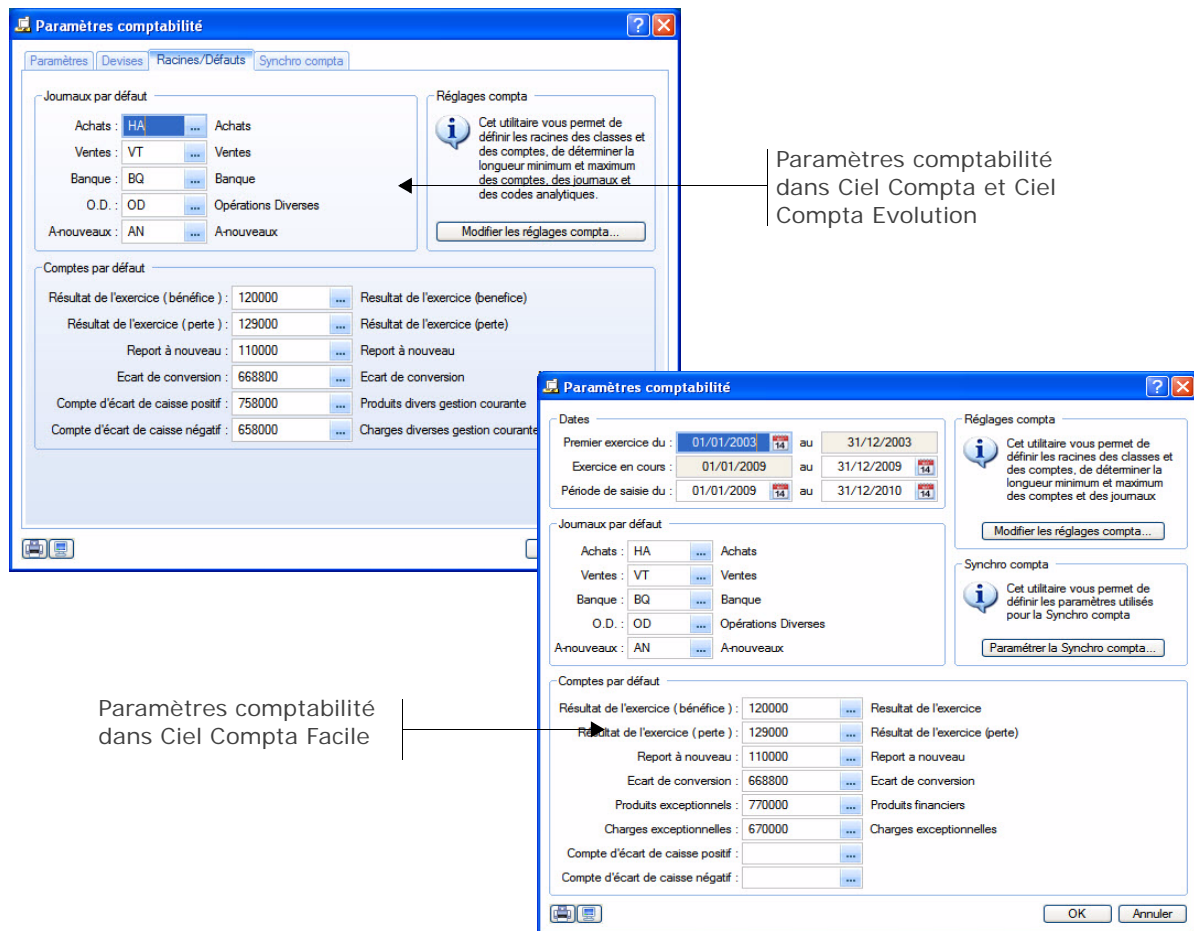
Paramètres comptabilité

Paramètres | Devises | Racines/Défauts | Synchro compta

Journaux par défaut

Achats : HA ... Achats
Ventes : VT ... Ventes
Banque : BQ ... Banque
O.D. : OD ... Opérations Diverses
A-nouveaux : AN ... A-nouveaux

Réglages compta

Cet utilitaire vous permet de définir les racines des classes et des comptes, de déterminer la longueur minimum et maximum des comptes, des journaux et des codes analytiques.

Modifier les réglages compta...

Comptes par défaut

Résultat de l'exercice ( bénéfice ) : 120000 ... Resultat de l'exercice (benefice)
Résultat de l'exercice ( perte ) : 129000 ... Résultat de l'exercice (perte)
Report à nouveau : 110000 ... Report à nouveau
Ecart de conversion : 668800 ... Ecart de conversion
Compte d'écart de caisse positif : 758000 ... Produits divers gestion courante
Compte d'écart de caisse négatif : 658000 ... Charges diverses gestion courante

Paramètres comptabilité dans Ciel Compta et Ciel Compta Evolution

Paramètres comptabilité

Dates

Premier exercice du : 01/01/2003 au 31/12/2003
Exercice en cours : 01/01/2009 au 31/12/2009
Période de saisie du : 01/01/2009 au 31/12/2010

Réglages compta

Cet utilitaire vous permet de définir les racines des classes et des comptes, de déterminer la longueur minimum et maximum des comptes et des journaux

Modifier les réglages compta...

Journaux par défaut

Achats : HA ... Achats
Ventes : VT ... Ventes
Banque : BQ ... Banque
O.D. : OD ... Opérations Diverses
A-nouveaux : AN ... A-nouveaux

Synchro compta

Cet utilitaire vous permet de définir les paramètres utilisés pour la Synchro compta

Paramétrer la Synchro compta...

Comptes par défaut

Résultat de l'exercice ( bénéfice ) : 120000 ... Resultat de l'exercice
Résultat de l'exercice ( perte ) : 129000 ... Résultat de l'exercice (perte)
Report à nouveau : 110000 ... Report a nouveau
Ecart de conversion : 668800 ... Ecart de conversion
Produits exceptionnels : 770000 ... Produits financiers
Charges exceptionnelles : 670000 ... Charges exceptionnelles
Compte d'écart de caisse positif : ...
Compte d'écart de caisse négatif : ...

OK | Annuler

Paramètres comptabilité dans Ciel Compta Facile